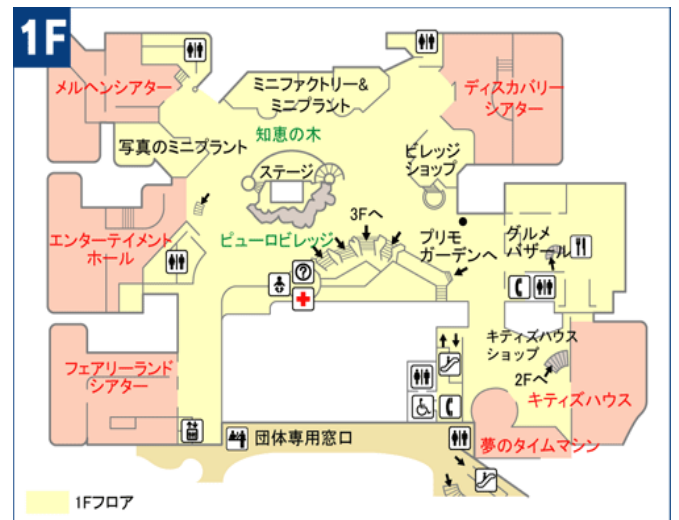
1F

メルヘンシアター

ミニファクトリー&
ミニプラント

ディスカバリー
シアター

写真のミニプラント

知恵の木

ビレッジ
ショップ

ステージ

3Fへ

エンターテイメント
ホール

ピューロビレッジ

プリモ
ガーデンへ

グルメ
バザール

フェアリーランド
シアター

キティズハウス
ショップ

2Fへ

キティズハウス

団体専用窓口

夢のタイムマシン

1Fフロア